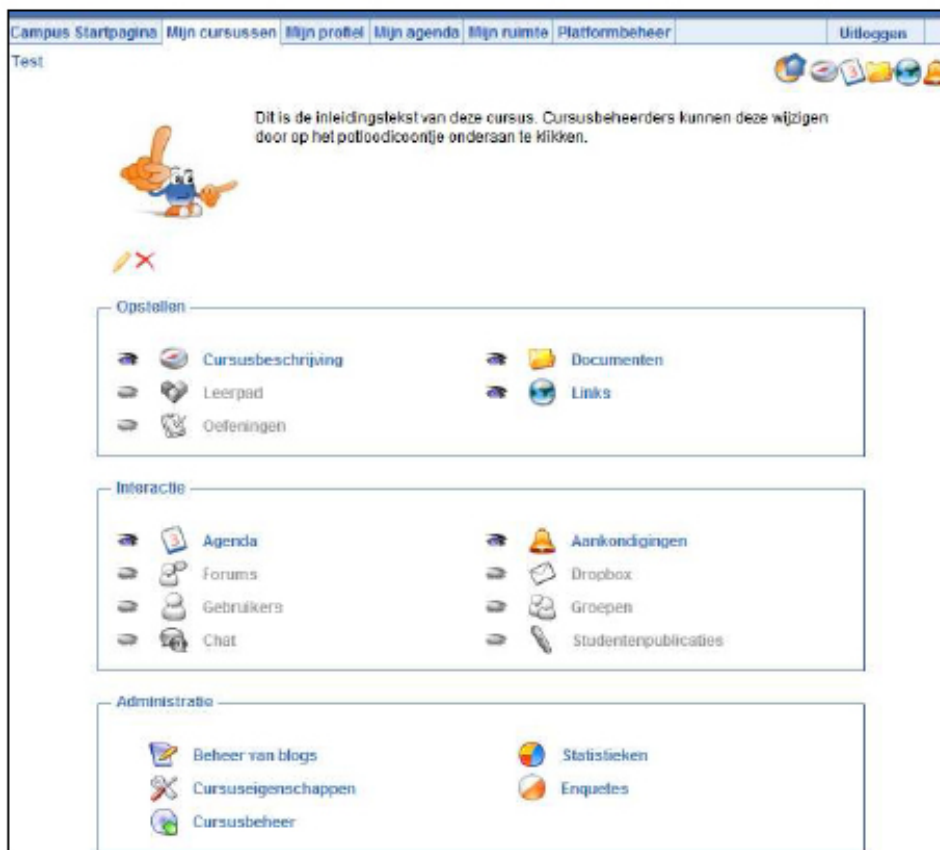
Campus Startpagina | Mijn cursussen | Mijn profiel | Mijn agenda | Mijn ruimte | Platformbeheer | Uitloggen

Test

Dit is de inleidingstekst van deze cursus. Cursusbeheerders kunnen deze wijzigen door op het potloodicoontje ondersan te klikken.

Opstellen

Cursusbeschrijving
Documenten
Leerpad
Links
Oefeningen

Interactie

Agenda
Aankondigingen
Forums
Dropbox
Gebruikers
Groepen
Chat
Studentenpublicaties

Administratie

Beheer van blogs
Statistieken
Cursuseigenschappen
Enquetes
Cursusbeheer